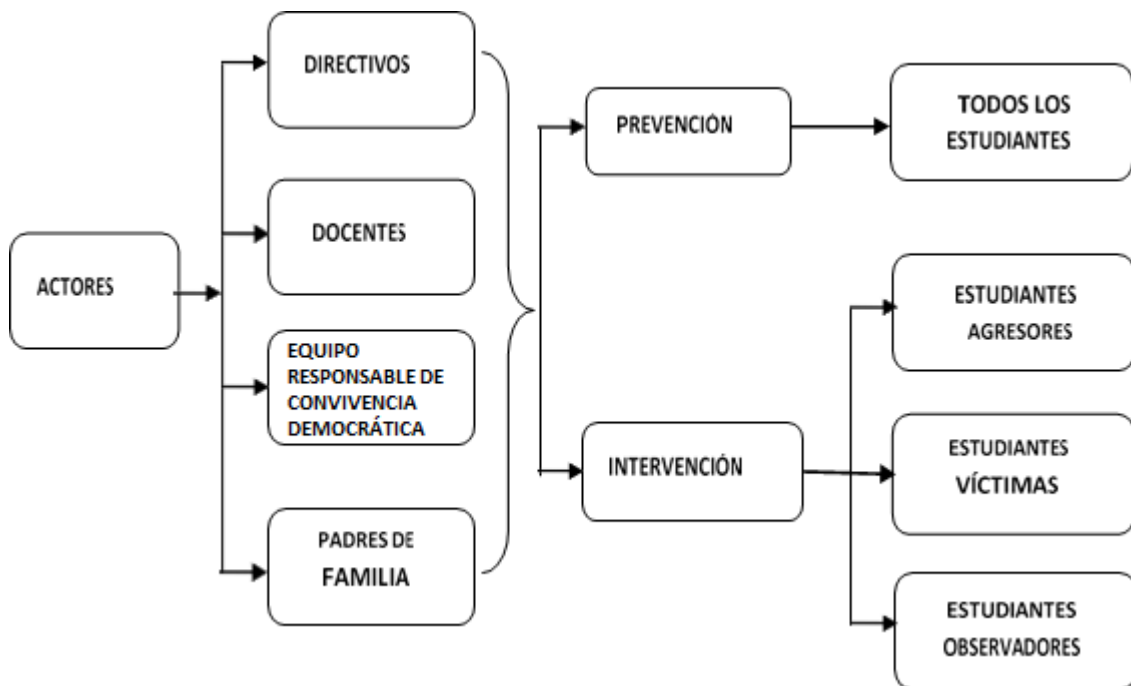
ACTORES

DIRECTIVOS

DOCENTES

EQUIPO RESPONSABLE DE CONVIVENCIA DEMOCRÁTICA

PADRES DE FAMILIA

PREVENCIÓN

TODOS LOS ESTUDIANTES

INTERVENCIÓN

ESTUDIANTES AGRESORES

ESTUDIANTES VÍCTIMAS

ESTUDIANTES OBSERVADORES